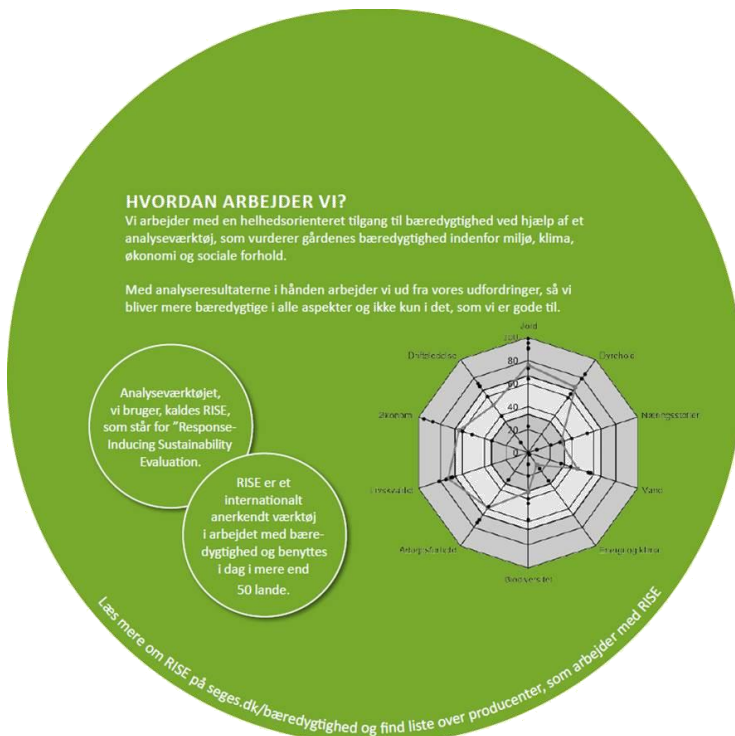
HVORDAN ARBEJDER VI?
Vi arbejder med en helhedsorienteret tilgang til bæredygtighed ved hjælp af et analyseværktøj, som vurderer gårdenes bæredygtighed indenfor miljø, klima, økonomi og sociale forhold.

Med analyseresultaterne i hånden arbejder vi ud fra vores udfordringer, så vi bliver mere bæredygtige i alle aspekter og ikke kun i det, som vi er gode til.

Analyseværktøjet, vi bruger, kaldes RISE, som står for "Response-Inducing Sustainability Evaluation.

RISE er et internationalt anerkendt værktøj i arbejdet med bæredygtighed og benyttes i dag i mere end 50 lande.

Jord
100
80
60
40
20
0
Dyrehold
Næringsstoffer
Vand
Energi og klima
Biodiversitet
Arbejdsforhold
Livskvalitet
Økonomi
Driftsledelse

Læs mere om RISE på seges.dk/bæredygtighed og find liste over producenter, som arbejder med RISE